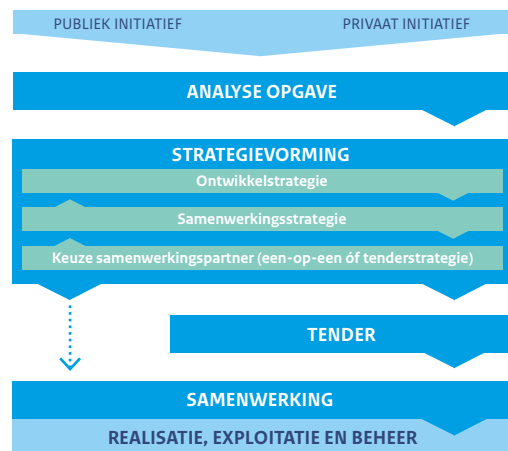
PUBLIEK INITIATIEF

PRIVAAT INITIATIEF

ANALYSE OPGAVE

STRATEGIEVORMING

Ontwikkelstrategie

Samenwerkingsstrategie

Keuze samenwerkingspartner (een-op-een óf tenderstrategie)

TENDER

SAMENWERKING

REALISATIE, EXPLOITATIE EN BEHEER